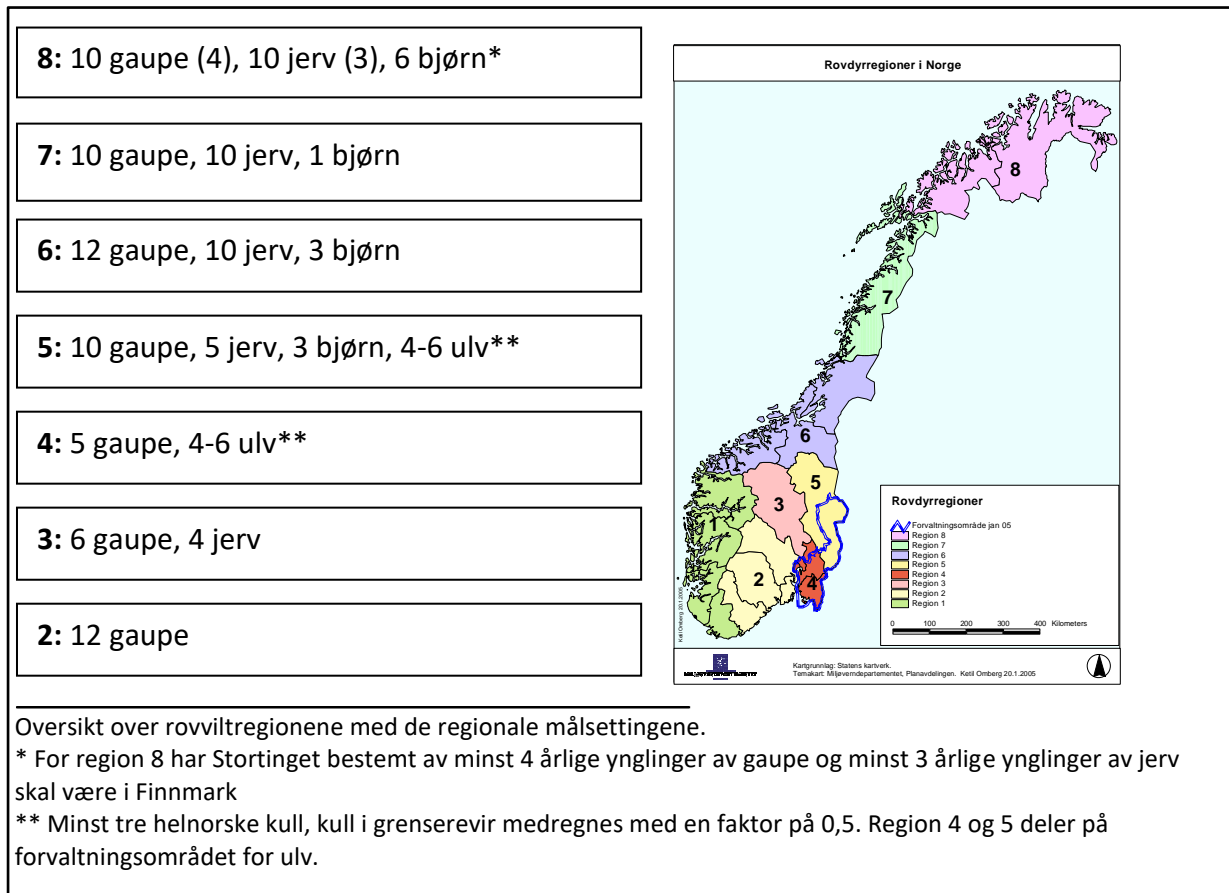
**8:** 10 gaupe (4), 10 jerv (3), 6 bjørn*

**7:** 10 gaupe, 10 jerv, 1 bjørn

**6:** 12 gaupe, 10 jerv, 3 bjørn

**5:** 10 gaupe, 5 jerv, 3 bjørn, 4-6 ulv**

**4:** 5 gaupe, 4-6 ulv**

**3:** 6 gaupe, 4 jerv

**2:** 12 gaupe

Rovdyrregioner i Norge

8

7

6

5

3

1

2

4

Rovdyrregioner

Forvaltningsområde jan 05
Region 8
Region 7
Region 6
Region 5
Region 4
Region 3
Region 2
Region 1

0 100 200 300 400 Kilometers

Ketil Omberg 20.1.2005

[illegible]

Kartgrunnlag: Statens kartverk.
Temakart: Miljøverndepartementet, Planavdelingen. Ketil Omberg 20.1.2005

Oversikt over rovviltregionene med de regionale målsettingene.
* For region 8 har Stortinget bestemt av minst 4 årlige ynglinger av gaupe og minst 3 årlige ynglinger av jerv skal være i Finnmark
** Minst tre helnorske kull, kull i grenserevir medregnes med en faktor på 0,5. Region 4 og 5 deler på forvaltningsområdet for ulv.